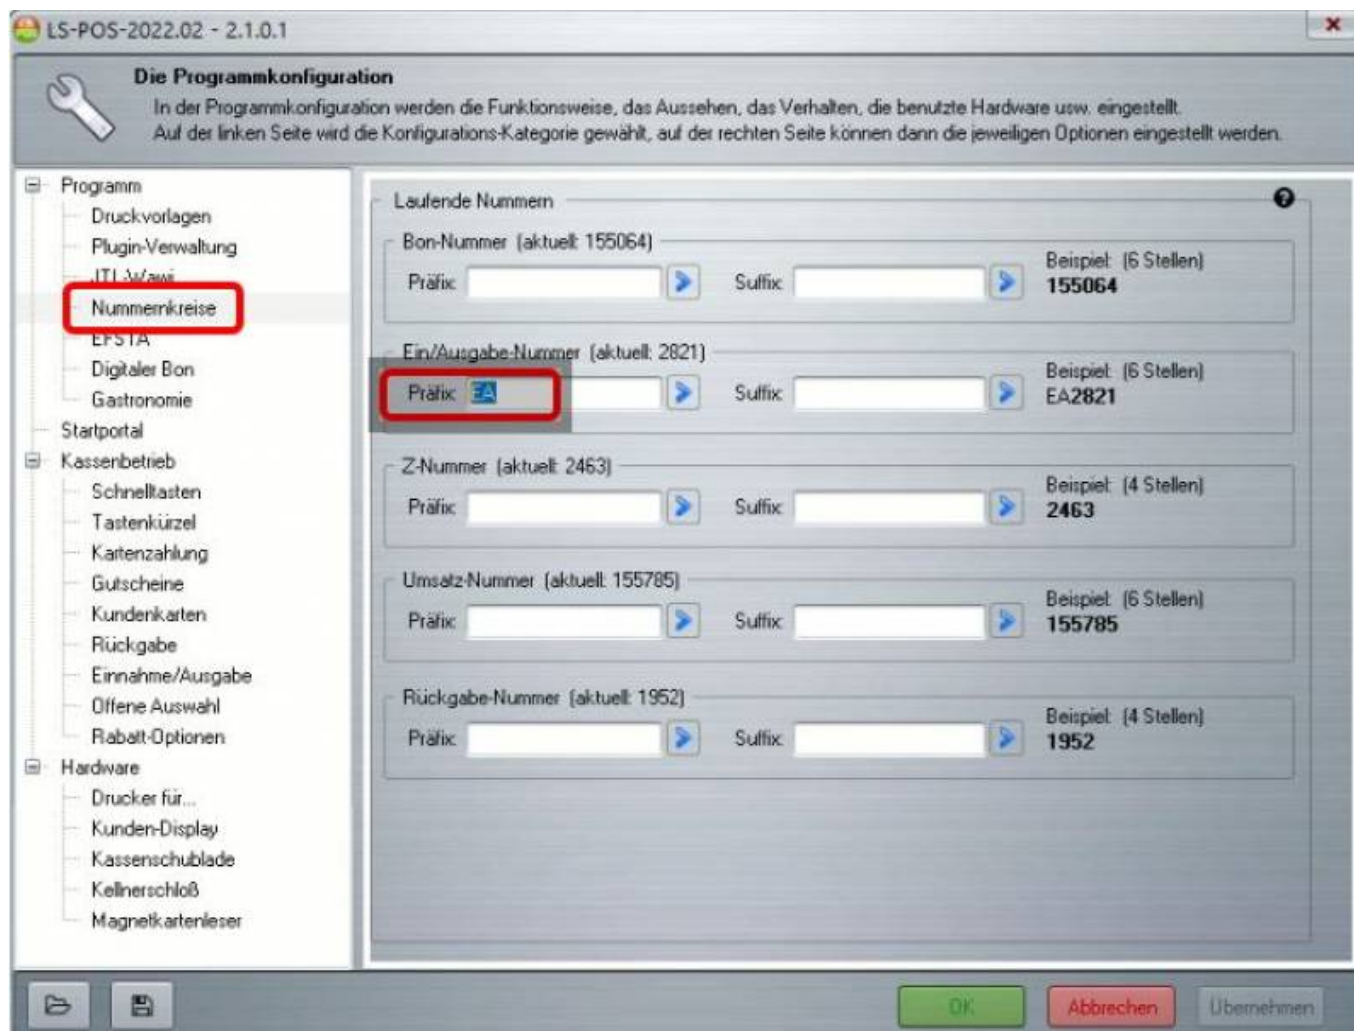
LS-POS-2022.02 - 2.1.0.1

Die Programmkonfiguration
In der Programmkonfiguration werden die Funktionsweise, das Aussehen, das Verhalten, die benutzte Hardware usw. eingestellt.
Auf der linken Seite wird die Konfigurations-Kategorie gewählt, auf der rechten Seite können dann die jeweiligen Optionen eingestellt werden.

Programm
Druckvorlagen
Plugin-Verwaltung
JTL-Wawi
Nummernkreise
EFSTA
Digitaler Bon
Gastronomie
Startportal
Kassenbetrieb
Schnelltasten
Tastenkürzel
Kartenzahlung
Gutscheine
Kundenkarten
Rückgabe
Einnahme/Ausgabe
Offene Auswahl
Rabatt-Optionen
Hardware
Drucker für...
Kunden-Display
Kassenschublade
Kellnerschloß
Magnetkartenleser

Laufende Nummern

Bon-Nummer (aktuell: 155064)
Präfix
Suffix
Beispiel: (6 Stellen)
155064

Ein/Ausgabe-Nummer (aktuell: 2821)
Präfix EA
Suffix
Beispiel: (6 Stellen)
EA2821

Z-Nummer (aktuell: 2463)
Präfix
Suffix
Beispiel: (4 Stellen)
2463

Umsatz-Nummer (aktuell: 155785)
Präfix
Suffix
Beispiel: (6 Stellen)
155785

Rückgabe-Nummer (aktuell: 1952)
Präfix
Suffix
Beispiel: (4 Stellen)
1952

OK
Abbrechen
Übernehmen